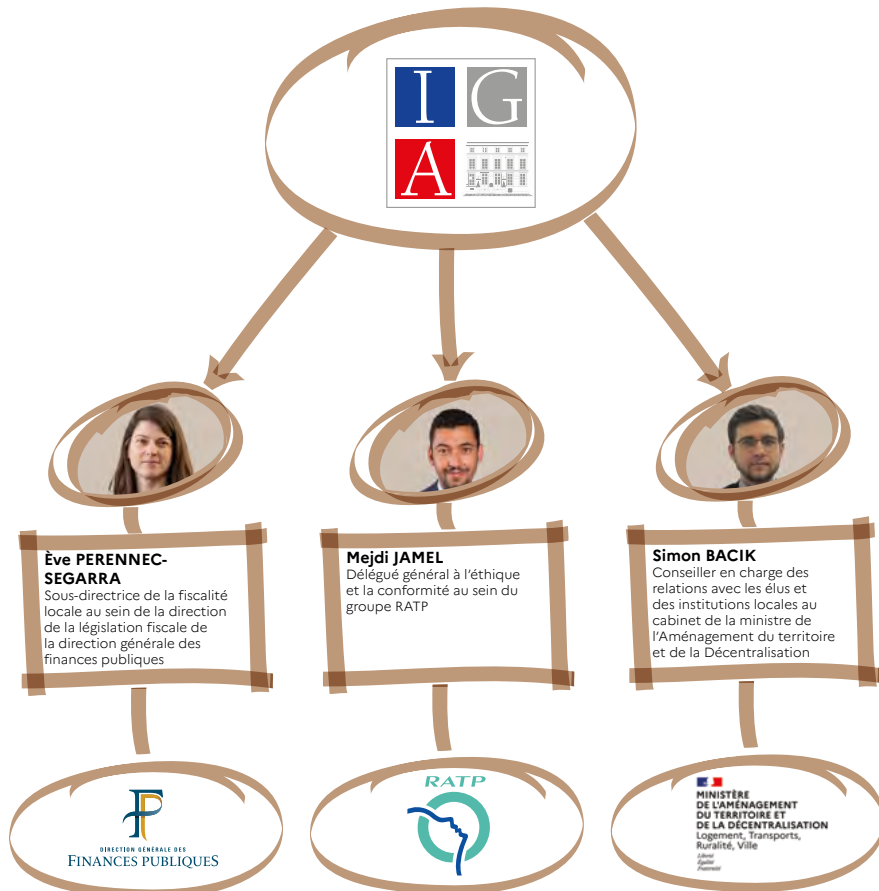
I G A

Ève PERENNEC-SEGARRA
Sous-directrice de la fiscalité locale au sein de la direction de la législation fiscale de la direction générale des finances publiques

Mejdi JAMEL
Délégué général à l'éthique et la conformité au sein du groupe RATP

Simon BACIK
Conseiller en charge des relations avec les élus et des institutions locales au cabinet de la ministre de l'Aménagement du territoire et de la Décentralisation

DIRECTION GÉNÉRALE DES FINANCES PUBLIQUES

RATP

MINISTÈRE DE L'AMÉNAGEMENT DU TERRITOIRE ET DE LA DÉCENTRALISATION
Logement, Transports, Ruralité, Ville
Liberté
Égalité
Fraternité